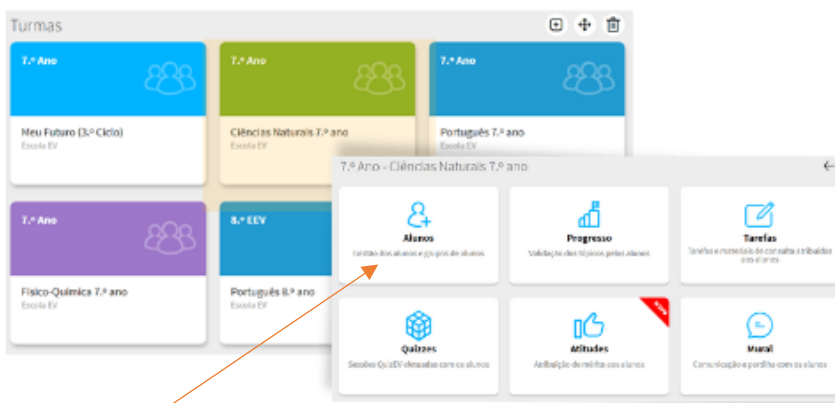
Turmas

7.º Ano

Meu Futuro (3.º Ciclo)
Escola EV

7.º Ano

Ciências Naturais 7.º ano
Escola EV

7.º Ano

Português 7.º ano
Escola EV

7.º Ano

Físico-Química 7.º ano
Escola EV

8.º EEV

Português 8.º ano
Escola EV

7.º Ano - Ciências Naturais 7.º ano

Alunos
Gestão dos alunos e grupos de alunos

Progresso
Validação dos tópicos pelos alunos

Tarefas
Tarefas e materiais de consulta atribuídos aos alunos

Quizzes
Sessões QuizEV efetuadas com os alunos

Atitudes
Atribuição de méritos aos alunos

Mural
Comunicação e partilha com os alunos